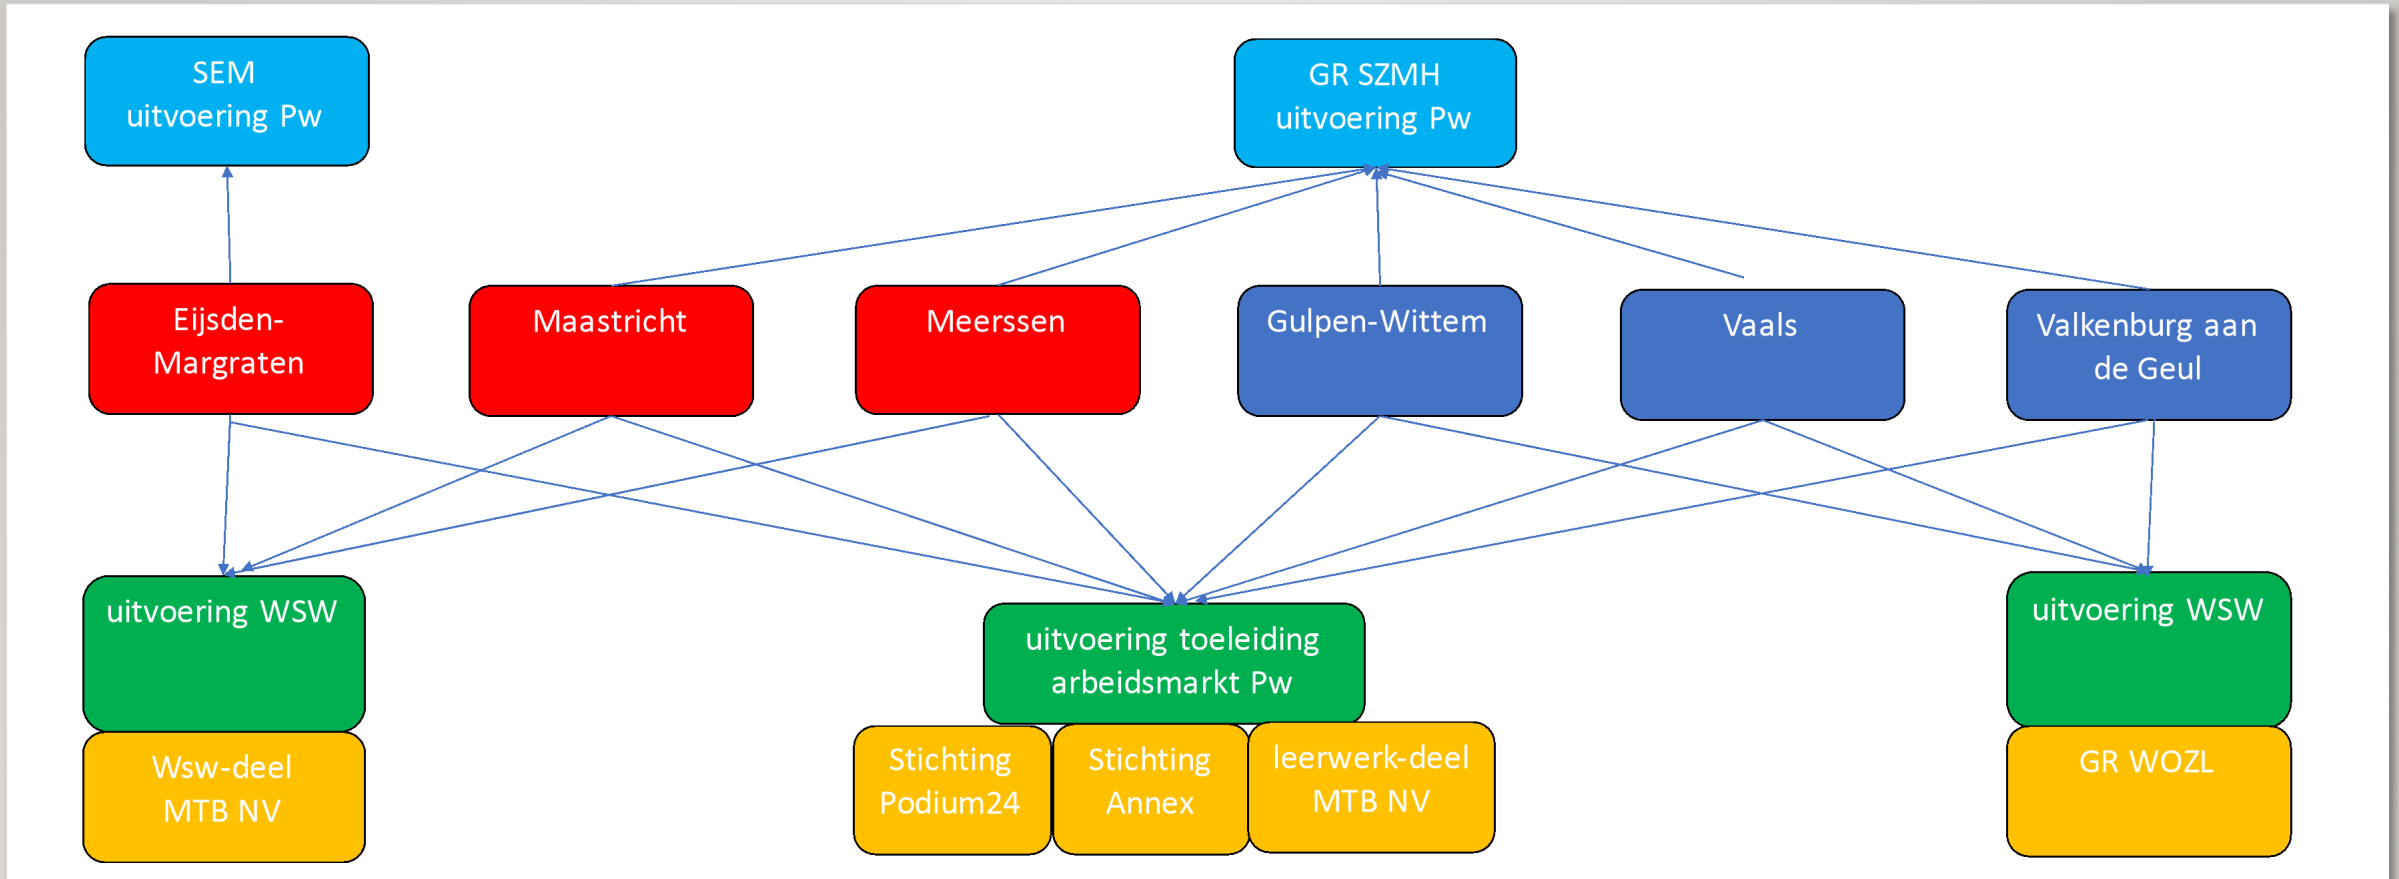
SEM uitvoering Pw

GR SZMH uitvoering Pw

Eijsden-Margraten

Maastricht

Meerssen

Gulpen-Wittem

Vaals

Valkenburg aan de Geul

uitvoering WSW

uitvoering toeleiding arbeidsmarkt Pw

uitvoering WSW

Wsw-deel MTB NV

Stichting Podium24

Stichting Annex

leerwerk-deel MTB NV

GR WOZL